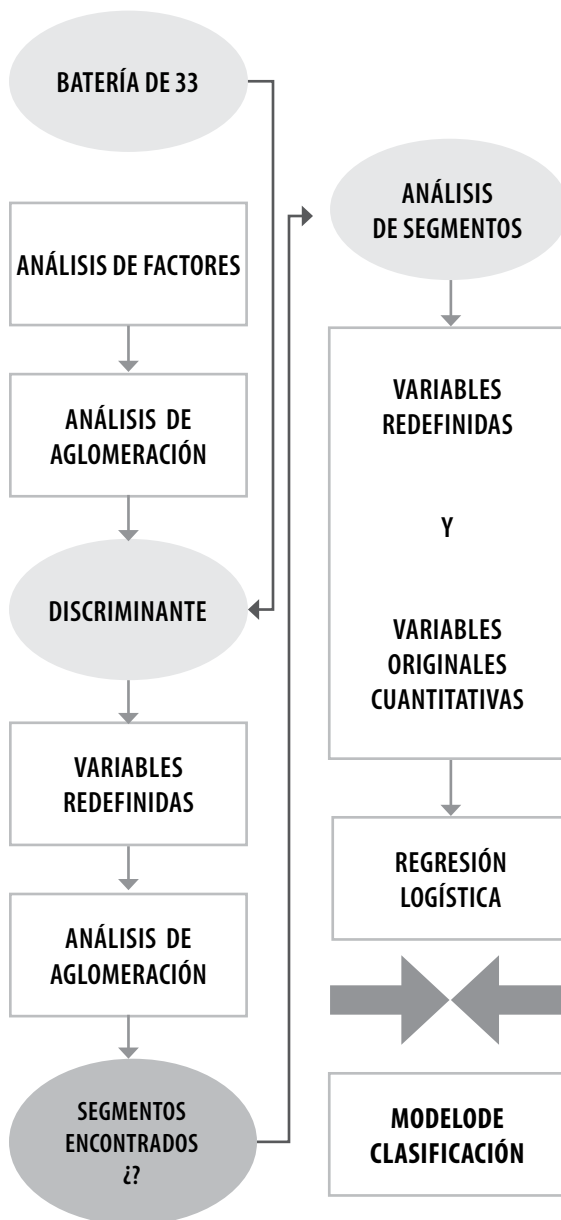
BATERÍA DE 33

ANÁLISIS DE FACTORES

ANÁLISIS DE AGLOMERACIÓN

DISCRIMINANTE

VARIABLES REDEFINIDAS

ANÁLISIS DE AGLOMERACIÓN

SEGMENTOS ENCONTRADOS ¿?

ANÁLISIS DE SEGMENTOS

VARIABLES REDEFINIDAS

Y

VARIABLES ORIGINALES CUANTITATIVAS

REGRESIÓN LOGÍSTICA

MODELODE CLASIFICACIÓN